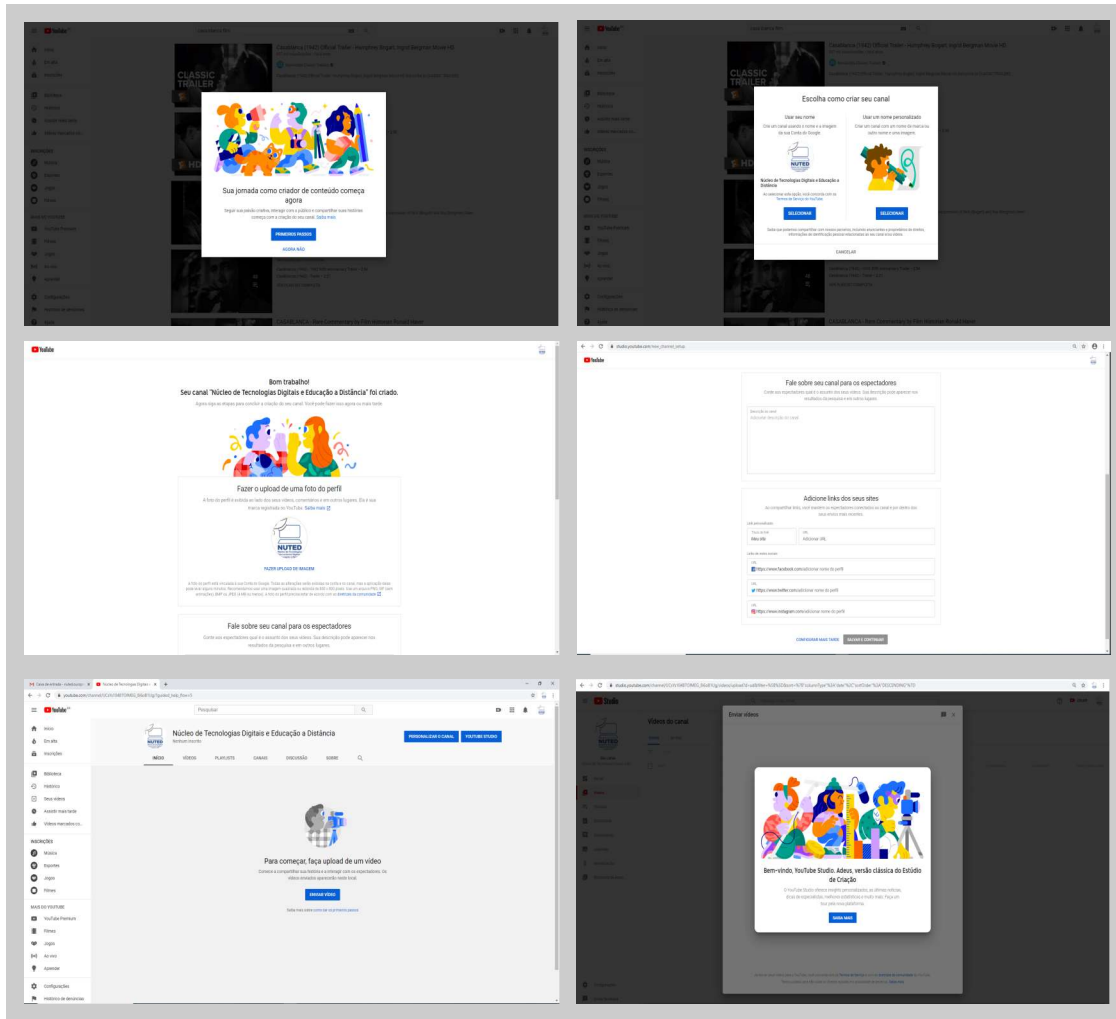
YouTube

Início
Em alta
Inscrições
Biblioteca
Histórico

CLASSIC TRAILER

Sua jornada como criador de conteúdo começa agora

Seguir sua paixão criativa, interagir com o público e compartilhar suas histórias começa com a criação do seu canal. Saiba mais

PRIMEIROS PASSOS

AGORA NÃO

YouTube

Escolha como criar seu canal

Usar seu nome
Crie um canal usando o nome e a imagem da sua Conta do Google

NUTED

Núcleo de Tecnologias Digitais e Educação a Distância

SELECIONAR

Usar um nome personalizado
Crie um canal com um nome de marca ou outro nome e uma imagem

SELECIONAR

CANCELAR

YouTube

Bom trabalho!
Seu canal "Núcleo de Tecnologias Digitais e Educação a Distância" foi criado.

Fazer o upload de uma foto do perfil

NUTED

FAZER UPLOAD DE IMAGEM

Fale sobre seu canal para os espectadores

YouTube

Fale sobre seu canal para os espectadores

Adicione links dos seus sites

https://www.facebook.com/adicionar nome do perfil
https://www.twitter.com/adicionar nome do perfil
https://www.instagram.com/adicionar nome do perfil

CONFIGURAR MAIS TARDE
SALVAR E CONTINUAR

YouTube

Pesquisar

Início
Em alta
Inscrições
Biblioteca
Histórico
Seus vídeos
Assistir mais tarde
Vídeos marcados co...

INSCRIÇÕES
Música
Esportes
Jogos
Filmes

MAIS DO YOUTUBE
YouTube Premium
Filmes
Jogos
Ao vivo
Aprender

Configurações
Histórico de denúncias

NUTED
Núcleo de Tecnologias Digitais e Educação a Distância
Nenhum inscrito

PERSONALIZAR O CANAL
YOUTUBE STUDIO

INÍCIO
VÍDEOS
PLAYLISTS
CANAIS
DISCUSSÃO
SOBRE

Para começar, faça upload de um vídeo

ENVIAR VÍDEO

Studio

Vídeos do canal

Enviar vídeos

Bem-vindo, YouTube Studio. Adeus, versão clássica do Estúdio de Criação

SAIBA MAIS